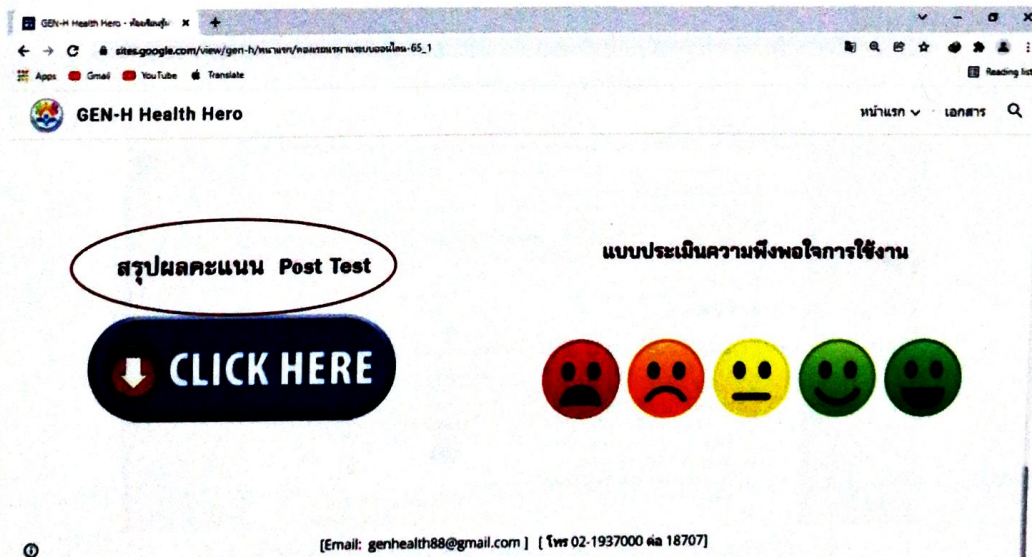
GEN-H Health Hero - ห้องเรียนสุขภาพ ×

sites.google.com/view/gen-h/หน้าแรก/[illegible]-65_1

Apps Gmail YouTube Translate

Reading list

GEN-H Health Hero

หน้าแรก เอกสาร

สรุปผลคะแนน Post Test

CLICK HERE

แบบประเมินความพึงพอใจการใช้งาน

[Email: genhealth88@gmail.com] [โทร 02-1937000 ต่อ 18707]